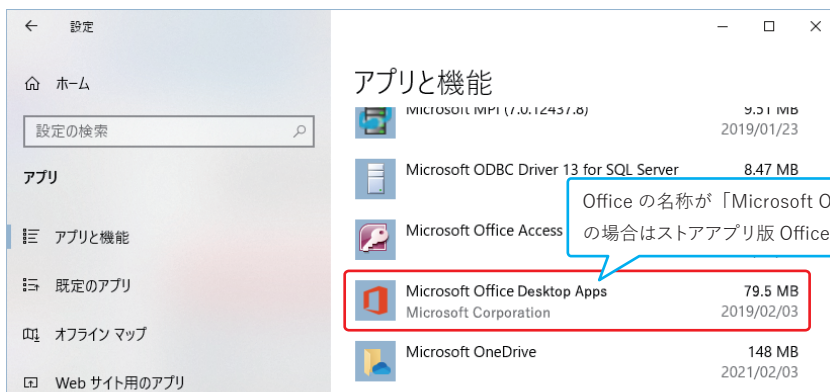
← 設定

— □ ×

ホーム

設定の検索

アプリ

アプリと機能

既定のアプリ

オフライン マップ

Web サイト用のアプリ

アプリと機能

Microsoft MPI (7.0.12437.8) 9.51 MB
2019/01/23

Microsoft ODBC Driver 13 for SQL Server 8.47 MB

Microsoft Office Access

Office の名称が「Microsoft O
の場合はストアアプリ版 Office

Microsoft Office Desktop Apps 79.5 MB
Microsoft Corporation 2019/02/03

Microsoft OneDrive 148 MB
2021/02/03